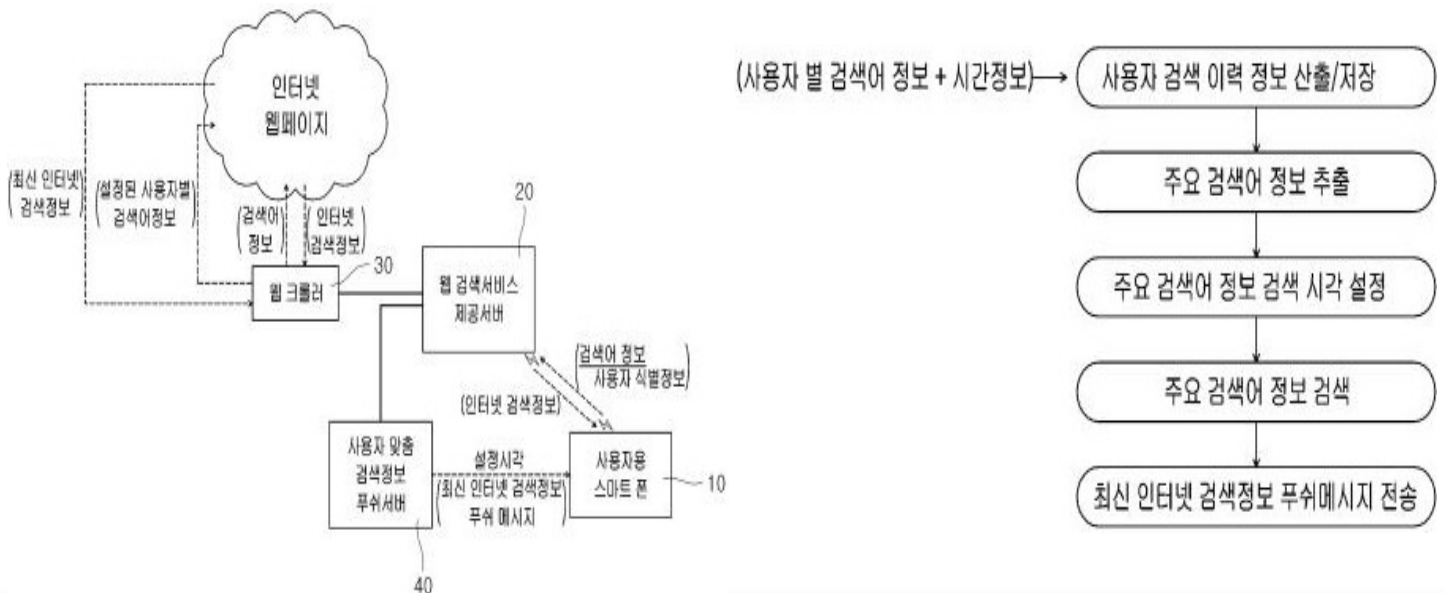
인터넷
웹페이지

(최신 인터넷 검색정보)

(설정된 사용자별 검색어정보)

(검색어 정보)

(인터넷 검색정보)

20

30

웹 크롤러

웹 검색서비스 제공서버

(검색어 정보 사용자 식별정보)

(인터넷 검색정보)

사용자 맞춤 검색정보 푸쉬서버

설정시각

(최신 인터넷 검색정보 푸쉬 메시지)

사용자용 스마트 폰

10

40

(사용자 별 검색어 정보 + 시간정보)

사용자 검색 이력 정보 산출/저장

주요 검색어 정보 추출

주요 검색어 정보 검색 시각 설정

주요 검색어 정보 검색

최신 인터넷 검색정보 푸쉬메시지 전송